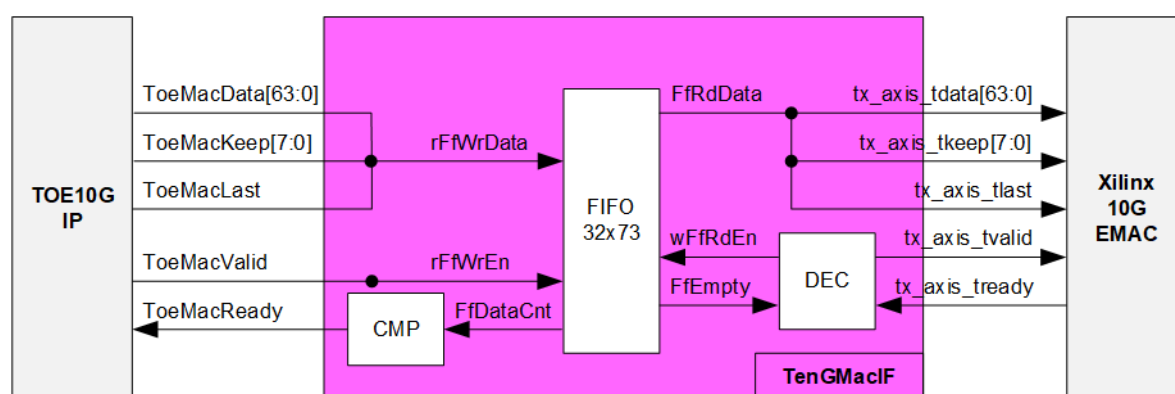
TOE10G IP

ToeMacData[63:0]
ToeMacKeep[7:0]
ToeMacLast
ToeMacValid
ToeMacReady

rFfWrData
rFfWrEn
CMP
FfDataCnt

FIFO 32x73

FfRdData
wFfRdEn
FfEmpty
DEC

tx_axis_tdata[63:0]
tx_axis_tkeep[7:0]
tx_axis_tlast
tx_axis_tvalid
tx_axis_tready

TenGMacIF

Xilinx 10G EMAC